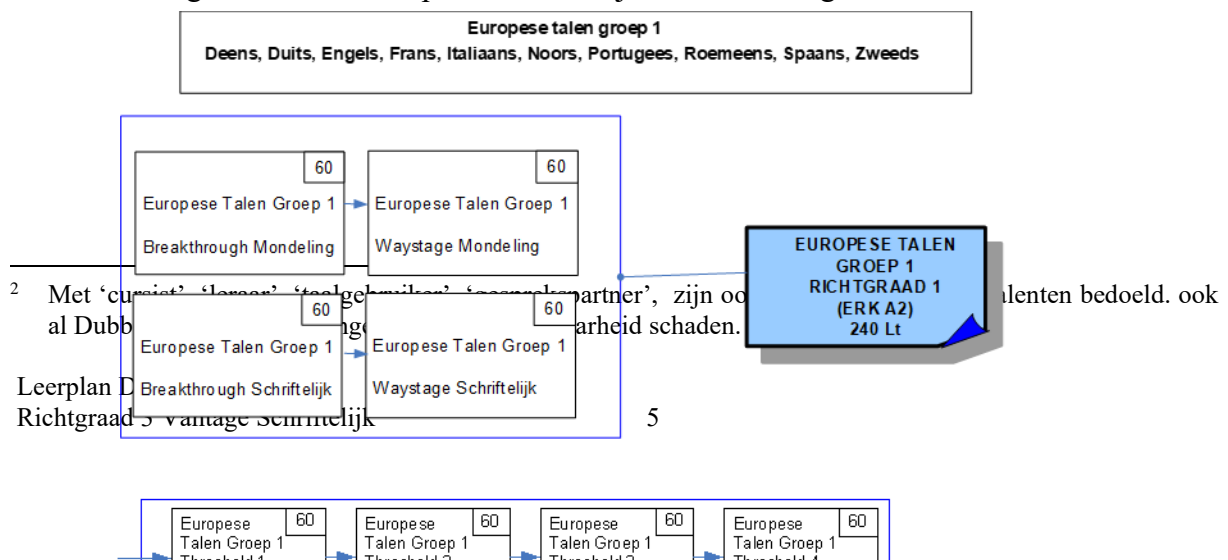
Europese talen groep 1
Deens, Duits, Engels, Frans, Italiaans, Noors, Portugees, Roemeens, Spaans, Zweeds

60
Europese Talen Groep 1
Breakthrough Mondeling

60
Europese Talen Groep 1
Waystage Mondeling

60
Europese Talen Groep 1
Breakthrough Schriftelijk

60
Europese Talen Groep 1
Waystage Schriftelijk

EUROPESE TALEN GROEP 1 RICHTGRAAD 1 (ERK A2) 240 Lt

² Met 'cursist', 'leraar', 'taalgebruiker', 'gesprekspartner', zijn oo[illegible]alenten bedoeld. ook al Dubb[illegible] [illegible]arheid schaden.

Leerplan D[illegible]
Richtgraad 3 Vantage Schriftelijk 5

Europese Talen Groep 1 Threshold 1 60

Europese Talen Groep 1 Threshold 2 60

Europese Talen Groep 1 Threshold 3 60

Europese Talen Groep 1 Threshold 4 60